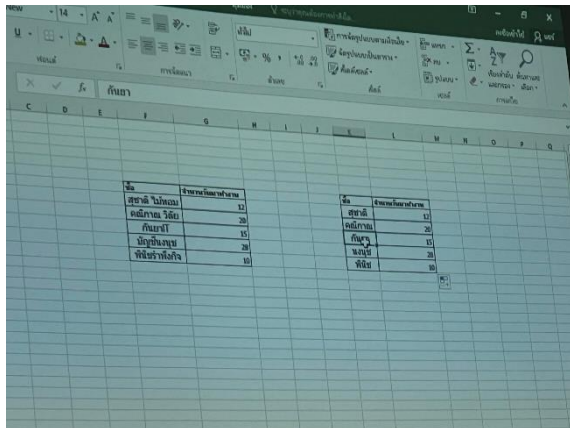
14 A A

ฟอนต์ การจัดแนว ตัวเลข สไตล์ เซลล์ การแก้ไข

ทั่วไป

การจัดรูปแบบตามเงื่อนไข จัดรูปแบบเป็นตาราง สไตล์เซลล์

แทรก ลบ รูปแบบ

เรียงลำดับและกรอง ค้นหาและเลือก

ลงชื่อเข้าใช้ แชร์

fx กัญยา

C D E F G H I J K L M N O P Q

| ชื่อ | จำนวนวันมาทำงาน |
|---|---|
| สุชาติ ไม้หอม | 12 |
| คณิกาณ วิลัย | 20 |
| กัญยาดี | 15 |
| บัญชันงนุช | 28 |
| พิชัยรำพึงกิจ | 10 |

| ชื่อ | จำนวนวันมาทำงาน |
|---|---|
| สุชาติ | 12 |
| คณิกาณ | 20 |
| กัญยา | 15 |
| นงนุช | 28 |
| พิชัย | 10 |